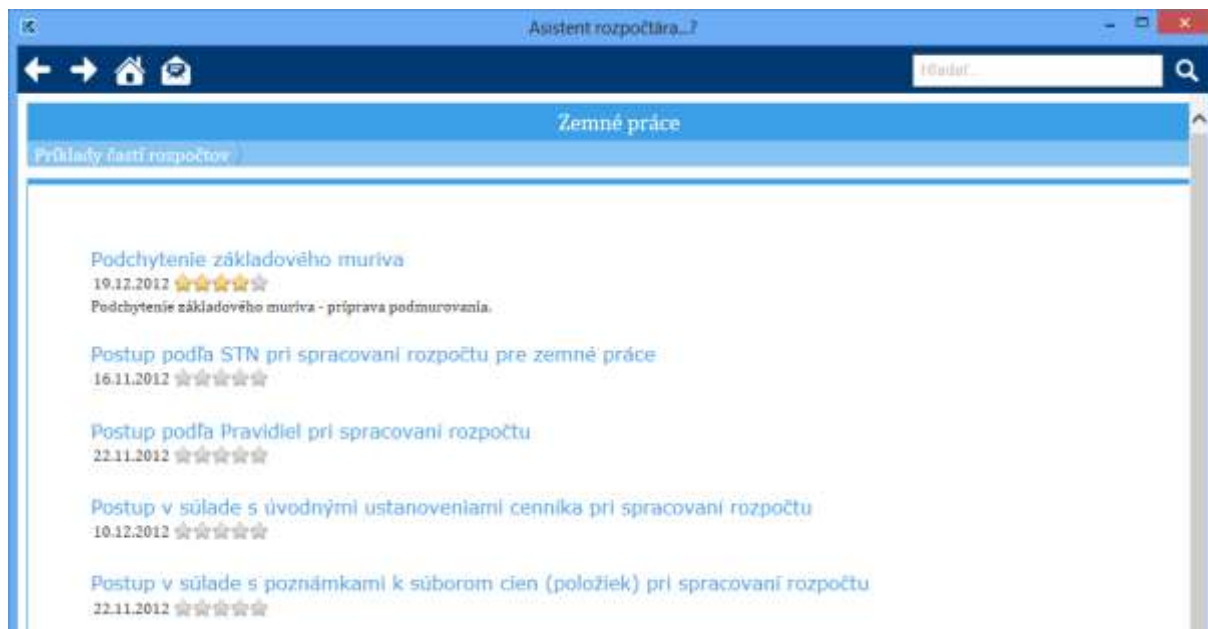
Asistent rozpočtára...?

Hľadať...

Zemné práce

Príklady častí rozpočtov

Podchytenie základového muriva
19.12.2012
Podchytenie základového muriva - príprava podmurovania.

Postup podľa STN pri spracovaní rozpočtu pre zemné práce
16.11.2012

Postup podľa Pravidiel pri spracovaní rozpočtu
22.11.2012

Postup v súlade s úvodnými ustanoveniami cenníka pri spracovaní rozpočtu
10.12.2012

Postup v súlade s poznámkami k súborom cien (položiek) pri spracovaní rozpočtu
22.11.2012